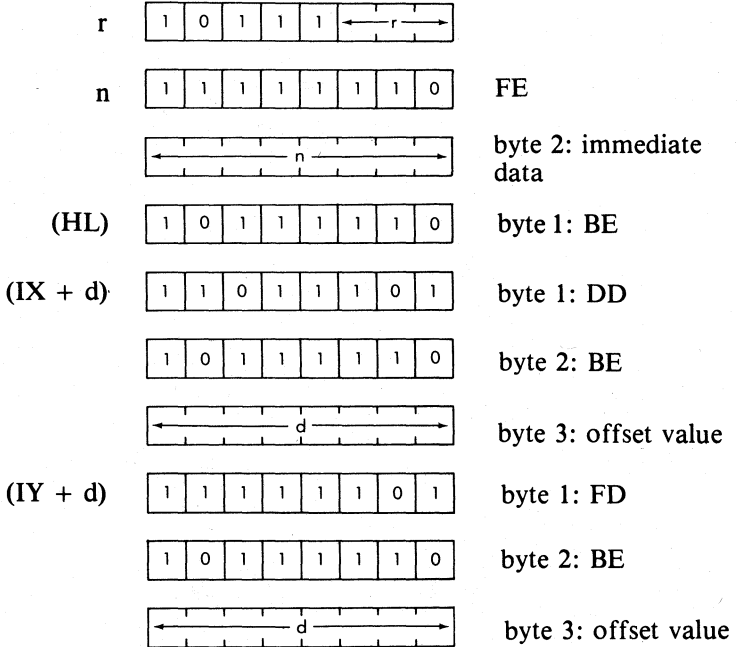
r

| 1 | 0 | 1 | 1 | 1 | ← r → |
|---|---|---|---|---|---|

n

| 1 | 1 | 1 | 1 | 1 | 1 | 1 | 0 |
|---|---|---|---|---|---|---|---|

FE

| ← n → |
|---|

byte 2: immediate data

(HL)

| 1 | 0 | 1 | 1 | 1 | 1 | 1 | 0 |
|---|---|---|---|---|---|---|---|

byte 1: BE

(IX + d)

| 1 | 1 | 0 | 1 | 1 | 1 | 0 | 1 |
|---|---|---|---|---|---|---|---|

byte 1: DD

| 1 | 0 | 1 | 1 | 1 | 1 | 1 | 0 |
|---|---|---|---|---|---|---|---|

byte 2: BE

| ← d → |
|---|

byte 3: offset value

(IY + d)

| 1 | 1 | 1 | 1 | 1 | 1 | 0 | 1 |
|---|---|---|---|---|---|---|---|

byte 1: FD

| 1 | 0 | 1 | 1 | 1 | 1 | 1 | 0 |
|---|---|---|---|---|---|---|---|

byte 2: BE

| ← d → |
|---|

byte 3: offset value